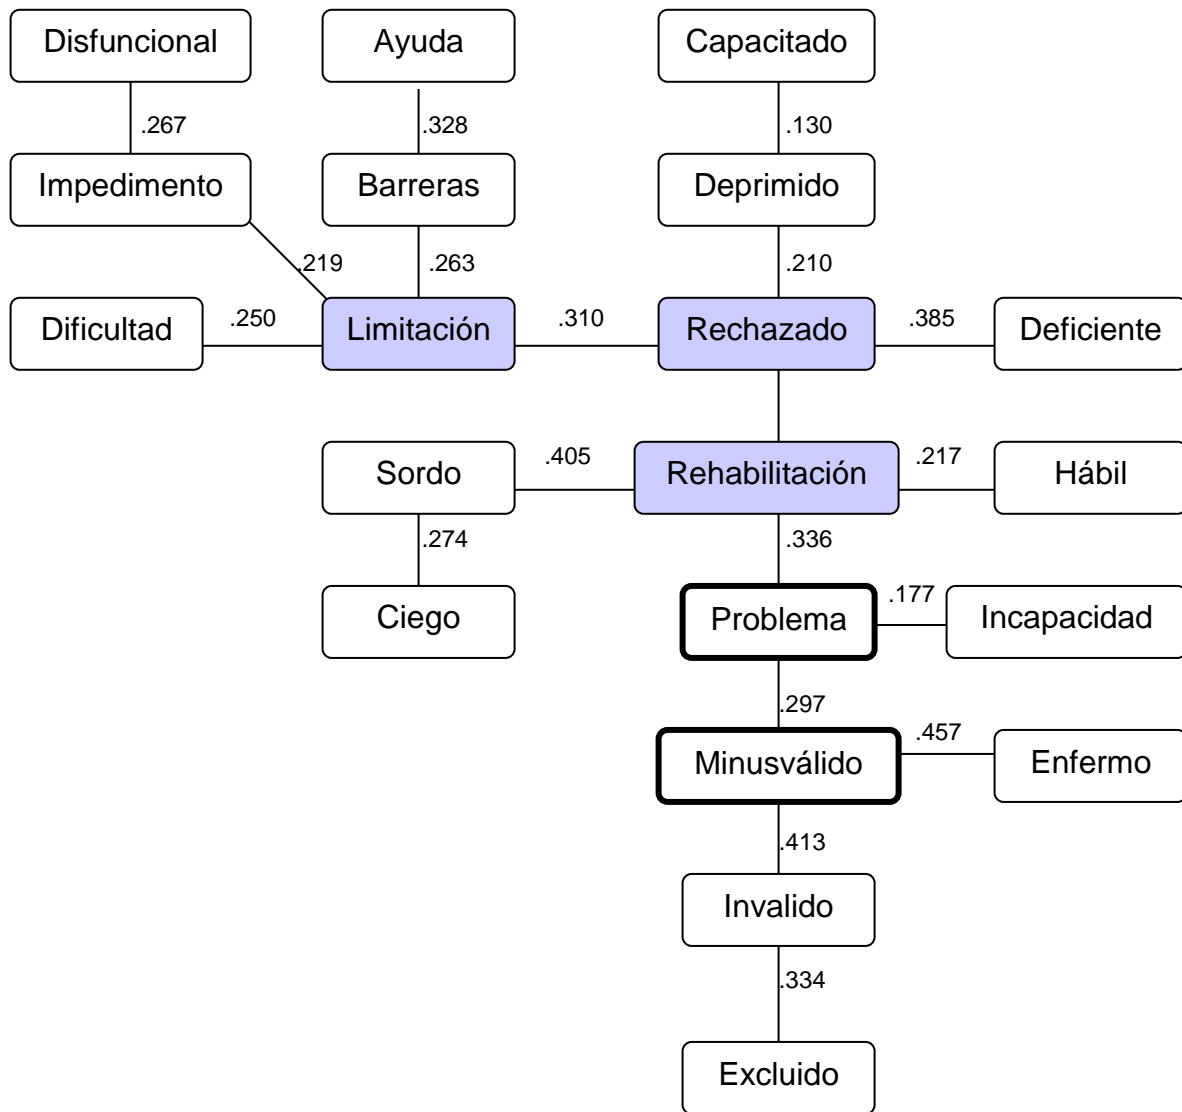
Disfuncional

Ayuda

Capacitado

.267

.328

.130

Impedimento

Barreras

Deprimido

.219

.263

.210

Dificultad

.250

Limitación

.310

Rechazado

.385

Deficiente

Sordo

.405

Rehabilitación

.217

Hábil

.274

.336

Ciego

Problema

.177

Incapacidad

.297

Minusválido

.457

Enfermo

.413

Invalido

.334

Excluido